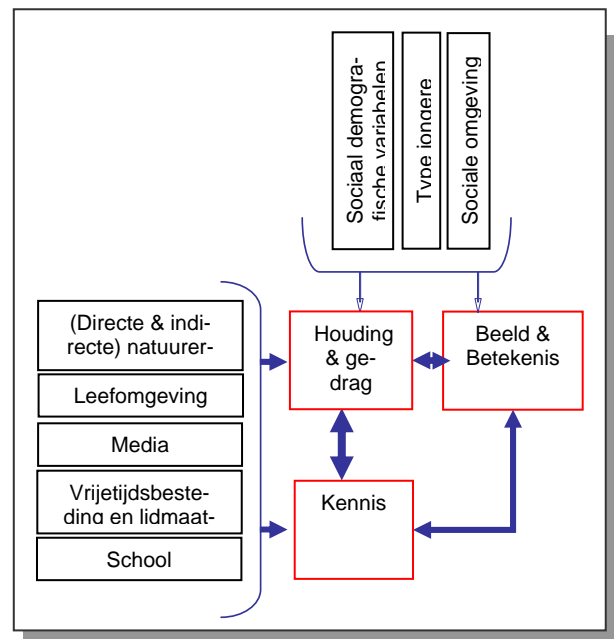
Sociaal demografische variabelen

Type jongere

Sociale omgeving

(Directe & indirecte) natuurer-

Leefomgeving

Media

Vrijetijdsbesteding en lidmaat-

School

Houding & gedrag

Beeld & Betekenis

Kennis